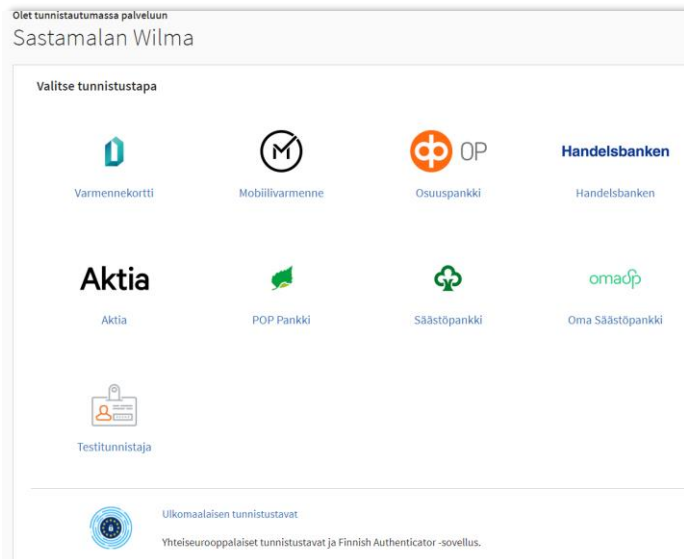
Olet tunnistautumassa palveluun
Sastamalan Wilma

Valitse tunnistustapa

Varmennekortti

Mobiilivarmenne

OP
Osuuspankki

Handelsbanken
Handelsbanken

Aktia
Aktia

POP Pankki

Säästöpankki

omasp
Oma Säästöpankki

Testitunnistaja

Ulkomaalaisen tunnistustavat
Yhteiseurooppalaiset tunnistustavat ja Finnish Authenticator -sovellus.